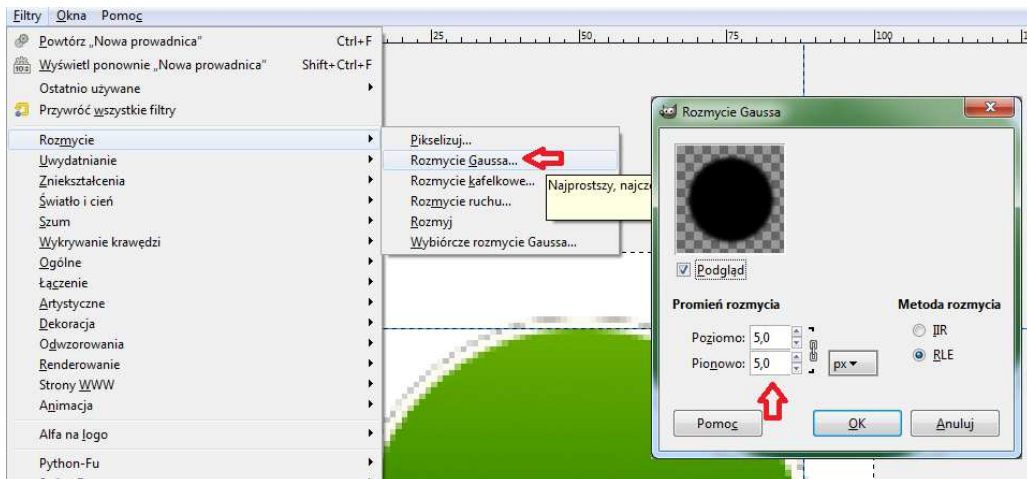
Filtry Okna Pomoc

Powtórz „Nowa prowadnica" Ctrl+F
Wyświetl ponownie „Nowa prowadnica" Shift+Ctrl+F
Ostatnio używane
Przywróć wszystkie filtry
Rozmycie
Uwydatnianie
Zniekształcenia
Światło i cień
Szum
Wykrywanie krawędzi
Ogólne
Łączenie
Artystyczne
Dekoracja
Odwzorowania
Renderowanie
Strony WWW
Animacja
Alfa na logo
Python-Fu

Pikselizuj...
Rozmycie Gaussa...
Rozmycie kafelkowe...
Rozmycie ruchu...
Rozmyj
Wybiórcze rozmycie Gaussa...

Najprostszy, najcz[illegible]

25 50 75 100

Rozmycie Gaussa
Podgląd
Promień rozmycia
Poziomo: 5,0
Pionowo: 5,0
px
Metoda rozmycia
IIR
RLE
Pomoc
OK
Anuluj